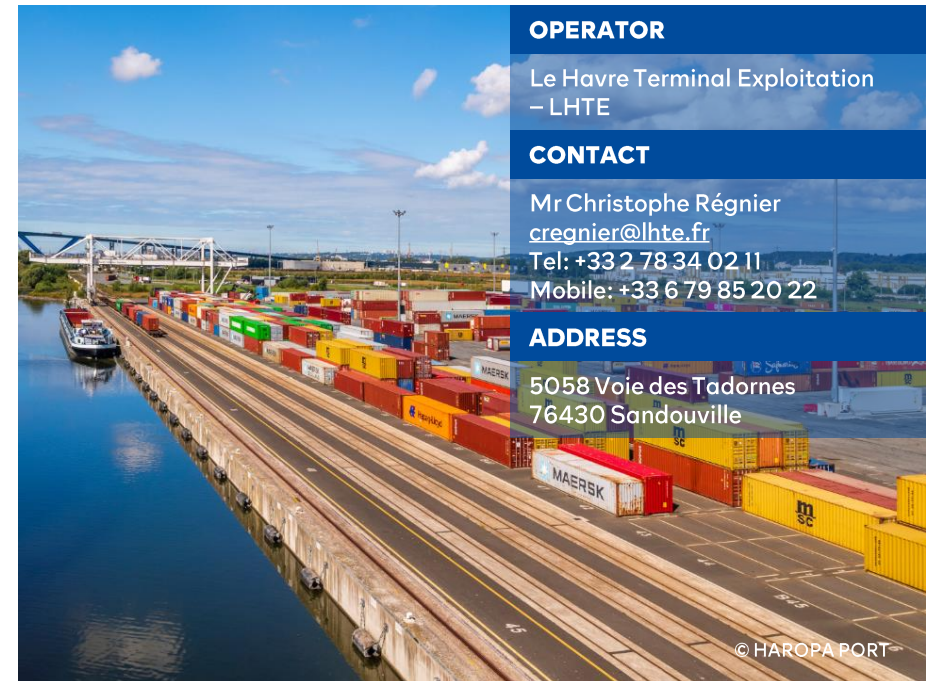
OPERATOR

Le Havre Terminal Exploitation – LHTE

CONTACT

Mr Christophe Régnier
cregnier@lhte.fr
Tel: +33 2 78 34 02 11
Mobile: +33 6 79 85 20 22

ADDRESS

5058 Voie des Tadornes
76430 Sandouville

MAERSK

msc

msc

© HAROPA PORT